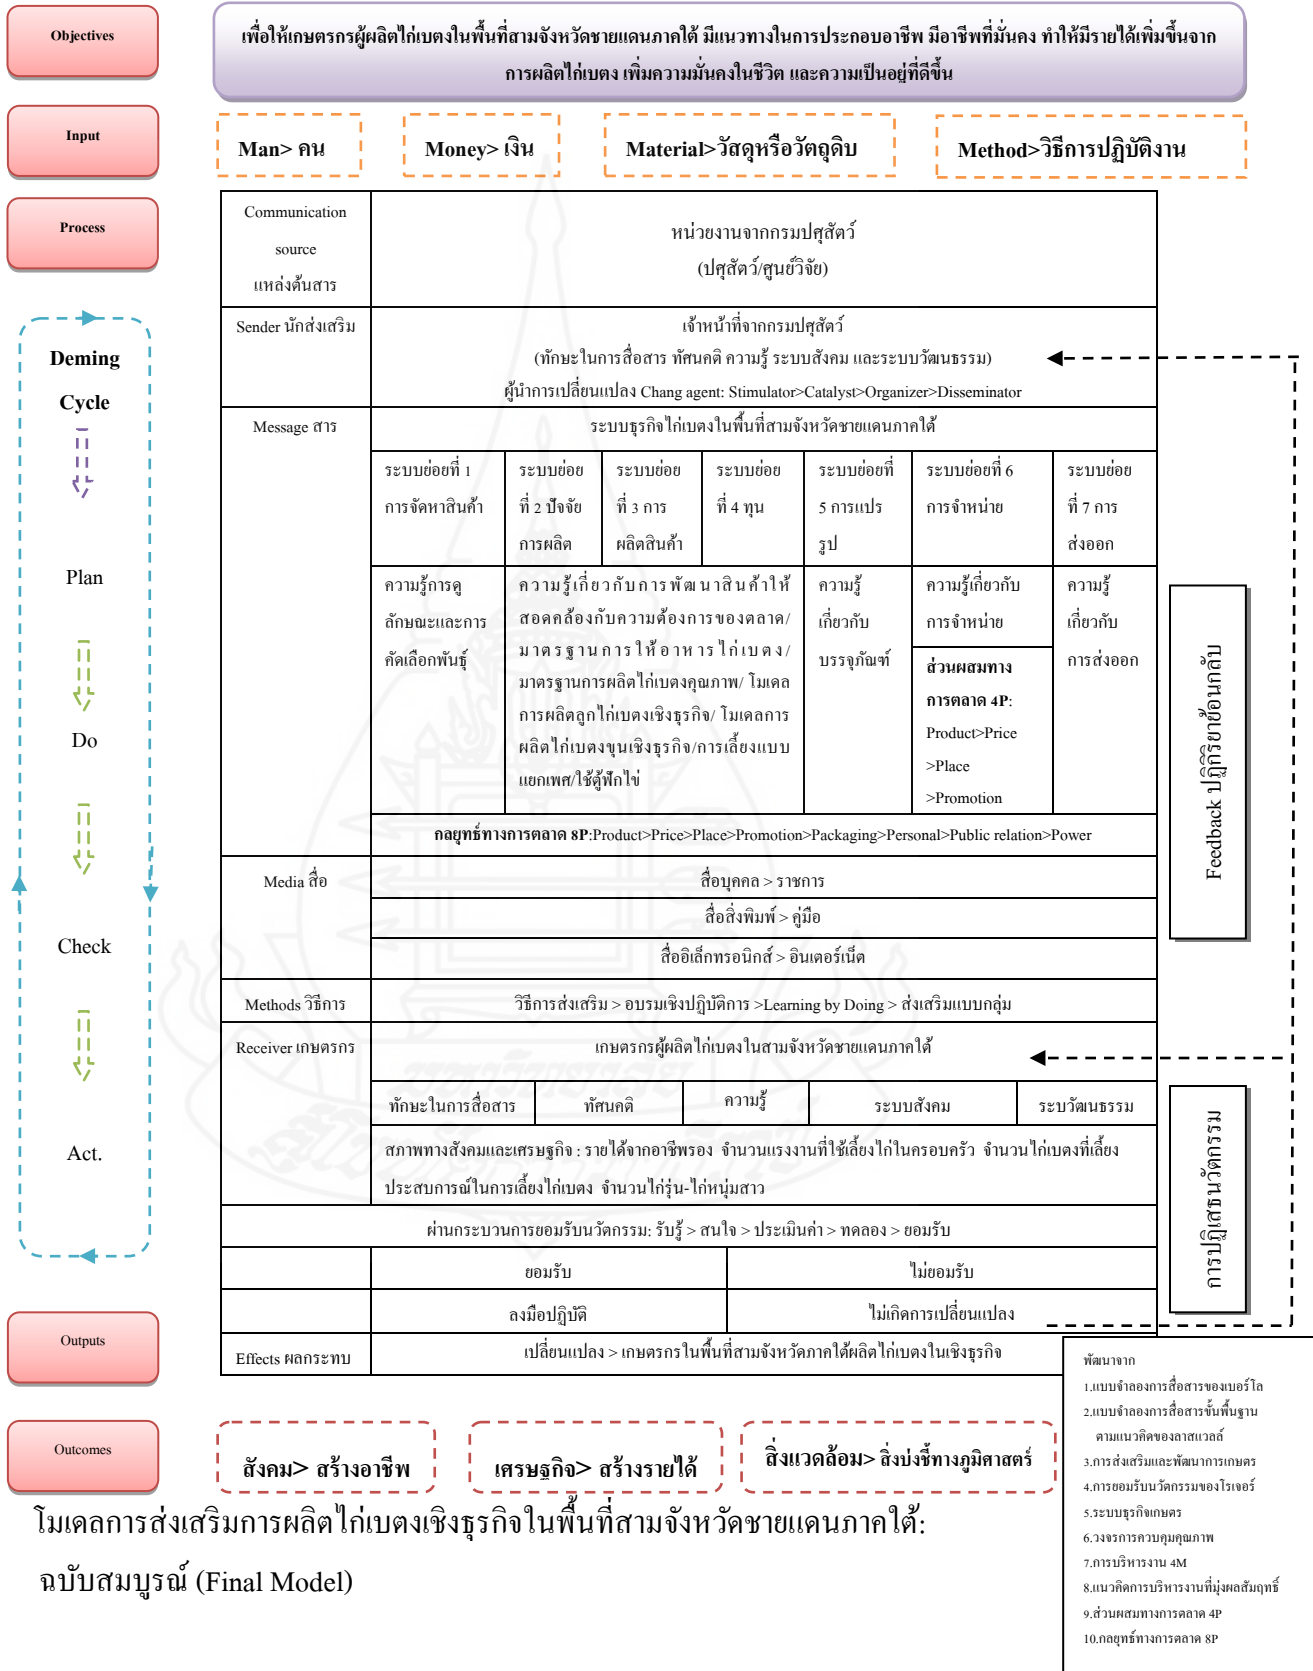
Objectives

เพื่อให้เกษตรกรผู้ผลิตไก่เบตงในพื้นที่สามจังหวัดชายแดนภาคใต้ มีแนวทางในการประกอบอาชีพ มีอาชีพที่มั่นคง ทำให้มีรายได้เพิ่มขึ้นจากการผลิตไก่เบตง เพิ่มความมั่นคงในชีวิต และความเป็นอยู่ที่ดีขึ้น

Input

Man> คน

Money> เงิน

Material>วัสดุหรือวัตถุดิบ

Method>วิธีการปฏิบัติงาน

Process

Deming Cycle

Plan

Do

Check

Act.

Communication source แหล่งต้นสาร | หน่วยงานจากกรมปศุสัตว์ (ปศุสัตว์/ศูนย์วิจัย)

Sender นักส่งเสริม | เจ้าหน้าที่จากกรมปศุสัตว์ (ทักษะในการสื่อสาร ทัศนคติ ความรู้ ระบบสังคม และระบบวัฒนธรรม) ผู้นำการเปลี่ยนแปลง Chang agent: Stimulator>Catalyst>Organizer>Disseminator

Message สาร | ระบบธุรกิจไก่เบตงในพื้นที่สามจังหวัดชายแดนภาคใต้

ระบบย่อยที่ 1 การจัดหาสินค้า | ระบบย่อยที่ 2 ปัจจัยการผลิต | ระบบย่อยที่ 3 การผลิตสินค้า | ระบบย่อยที่ 4 ทุน | ระบบย่อยที่ 5 การแปรรูป | ระบบย่อยที่ 6 การจำหน่าย | ระบบย่อยที่ 7 การส่งออก

ความรู้การดูลักษณะและการคัดเลือกพันธุ์ | ความรู้เกี่ยวกับการพัฒนาสินค้าให้สอดคล้องกับความต้องการของตลาด/มาตรฐานการให้อาหารไก่เบตง/มาตรฐานการผลิตไก่เบตงคุณภาพ/ โมเดลการผลิตลูกไก่เบตงเชิงธุรกิจ/ โมเดลการผลิตไก่เบตงขุนเชิงธุรกิจ/การเลี้ยงแบบแยกเพศ/ใช้ตู้ฟักไข่ | ความรู้เกี่ยวกับบรรจุภัณฑ์ | ความรู้เกี่ยวกับการจำหน่าย ส่วนผสมทางการตลาด 4P: Product>Price >Place >Promotion | ความรู้เกี่ยวกับการส่งออก

กลยุทธ์ทางการตลาด 8P:Product>Price>Place>Promotion>Packaging>Personal>Public relation>Power

Media สื่อ | สื่อบุคคล > ราชการ
สื่อสิ่งพิมพ์ > คู่มือ
สื่ออิเล็กทรอนิกส์ > อินเตอร์เน็ต

Methods วิธีการ | วิธีการส่งเสริม > อบรมเชิงปฏิบัติการ >Learning by Doing > ส่งเสริมแบบกลุ่ม

Receiver เกษตรกร | เกษตรกรผู้ผลิตไก่เบตงในสามจังหวัดชายแดนภาคใต้

ทักษะในการสื่อสาร | ทัศนคติ | ความรู้ | ระบบสังคม | ระบบวัฒนธรรม

สภาพทางสังคมและเศรษฐกิจ : รายได้จากอาชีพรอง จำนวนแรงงานที่ใช้เลี้ยงไก่ในครอบครัว จำนวนไก่เบตงที่เลี้ยง ประสบการณ์ในการเลี้ยงไก่เบตง จำนวนไก่รุ่น-ไก่หนุ่มสาว

ผ่านกระบวนการยอมรับนวัตกรรม: รับรู้ > สนใจ > ประเมินค่า > ทดลอง > ยอมรับ

ยอมรับ | ไม่ยอมรับ
ลงมือปฏิบัติ | ไม่เกิดการเปลี่ยนแปลง

Feedback ปฏิกิริยาย้อนกลับ

การปฏิเสธนวัตกรรม

Outputs

Effects ผลกระทบ | เปลี่ยนแปลง > เกษตรกรในพื้นที่สามจังหวัดภาคใต้ผลิตไก่เบตงในเชิงธุรกิจ

พัฒนาจาก
1.แบบจำลองการสื่อสารของเบอร์โล
2.แบบจำลองการสื่อสารขั้นพื้นฐาน ตามแนวคิดของลาสเวลล์
3.การส่งเสริมและพัฒนาการเกษตร
4.การยอมรับนวัตกรรมของโรเจอร์
5.ระบบธุรกิจเกษตร
6.วงจรการควบคุมคุณภาพ
7.การบริหารงาน 4M
8.แนวคิดการบริหารงานที่มุ่งผลสัมฤทธิ์
9.ส่วนผสมทางการตลาด 4P
10.กลยุทธ์ทางการตลาด 8P

Outcomes

สังคม> สร้างอาชีพ

เศรษฐกิจ> สร้างรายได้

สิ่งแวดล้อม> สิ่งบ่งชี้ทางภูมิศาสตร์

โมเดลการส่งเสริมการผลิตไก่เบตงเชิงธุรกิจในพื้นที่สามจังหวัดชายแดนภาคใต้: ฉบับสมบูรณ์ (Final Model)